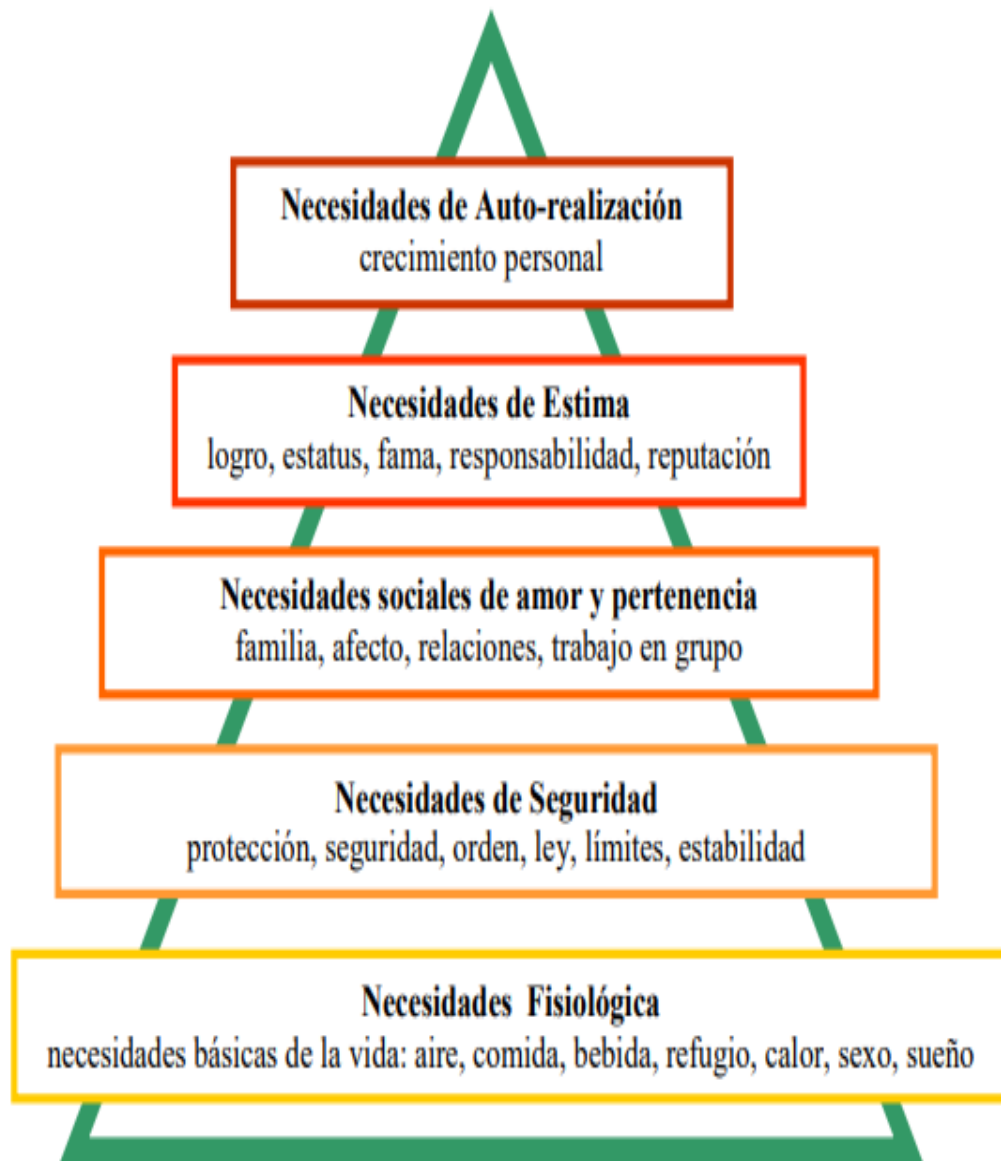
Necesidades de Auto-realización
crecimiento personal

Necesidades de Estima
logro, estatus, fama, responsabilidad, reputación

Necesidades sociales de amor y pertenencia
familia, afecto, relaciones, trabajo en grupo

Necesidades de Seguridad
protección, seguridad, orden, ley, límites, estabilidad

Necesidades Fisiológica
necesidades básicas de la vida: aire, comida, bebida, refugio, calor, sexo, sueño